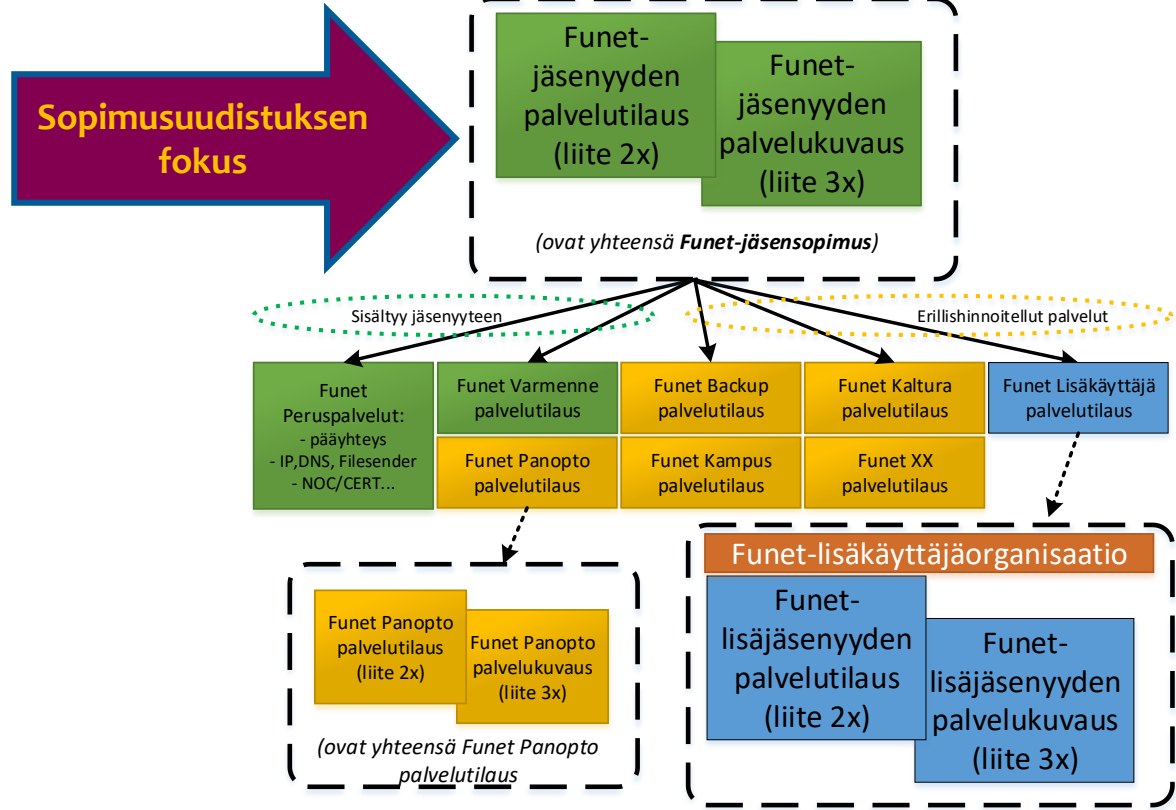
Sopimusuudistuksen fokus

Funet-jäsenyyden palvelutilaus (liite 2x)

Funet-jäsenyyden palvelukuvaus (liite 3x)

(ovat yhteensä **Funet-jäsensopimus**)

Sisältyy jäsenyyteen

Erillishinnoitellut palvelut

Funet Peruspalvelut:
- pääyhteys
- IP,DNS, Filesender
- NOC/CERT...

Funet Varmenne palvelutilaus

Funet Backup palvelutilaus

Funet Kaltura palvelutilaus

Funet Lisäkäyttäjä palvelutilaus

Funet Panopto palvelutilaus

Funet Kampus palvelutilaus

Funet XX palvelutilaus

Funet Panopto palvelutilaus (liite 2x)

Funet Panopto palvelukuvaus (liite 3x)

(ovat yhteensä Funet Panopto palvelutilaus

Funet-lisäkäyttäjäorganisaatio

Funet-lisäjäsenyyden palvelutilaus (liite 2x)

Funet-lisäjäsenyyden palvelukuvaus (liite 3x)